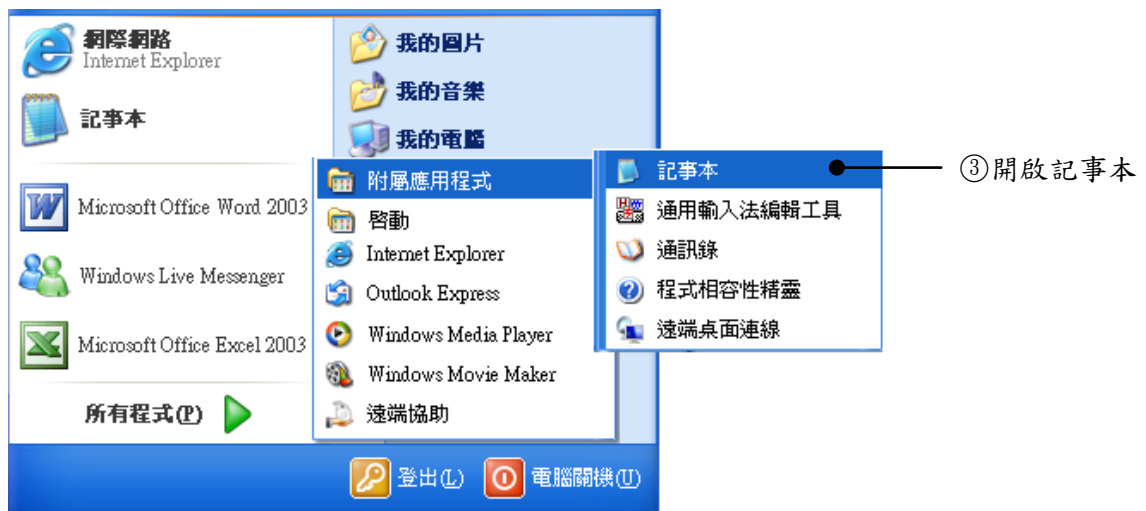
網際網路
Internet Explorer

記事本

Microsoft Office Word 2003

Windows Live Messenger

Microsoft Office Excel 2003

所有程式(P)

我的圖片

我的音樂

我的電腦

附屬應用程式

啓動

Internet Explorer

Outlook Express

Windows Media Player

Windows Movie Maker

遠端協助

記事本

通用輸入法編輯工具

通訊錄

程式相容性精靈

遠端桌面連線

③開啟記事本

登出(L)

電腦關機(U)